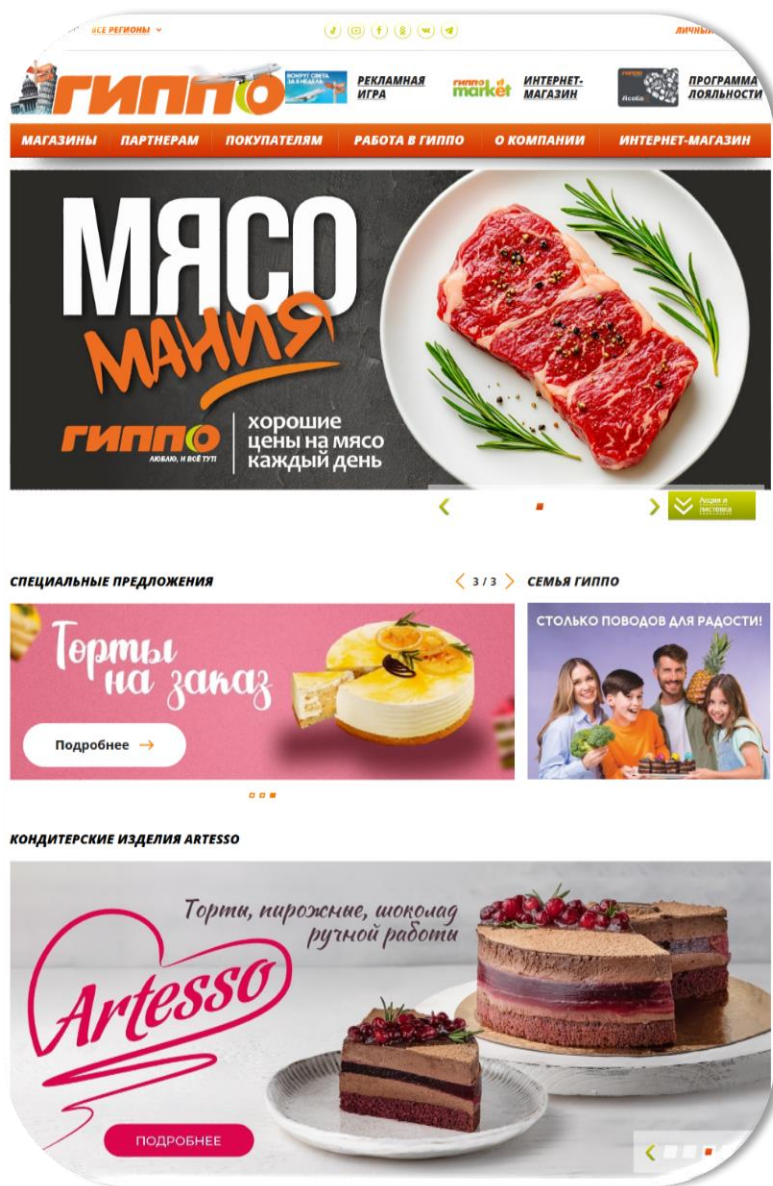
ВСЕ РЕГИОНЫ

ЛИЧНЫ

ГИППО

ВОКРУГ СВЕТА ЗА 8 НЕДЕЛЬ

РЕКЛАМНАЯ ИГРА

гиппо market

ИНТЕРНЕТ-МАГАЗИН

ПРОГРАММА ЛОЯЛЬНОСТИ

МАГАЗИНЫ | ПАРТНЕРАМ | ПОКУПАТЕЛЯМ | РАБОТА В ГИППО | О КОМПАНИИ | ИНТЕРНЕТ-МАГАЗИН

МЯСО МАНИЯ

ГИППО
ЛЮБЛЮ, И ВСЁ ТУТ!

хорошие цены на мясо каждый день

Акции и листовка

СПЕЦИАЛЬНЫЕ ПРЕДЛОЖЕНИЯ

3 / 3

СЕМЬЯ ГИППО

Торты на заказ

Подробнее →

СТОЛЬКО ПОВОДОВ ДЛЯ РАДОСТИ!

КОНДИТЕРСКИЕ ИЗДЕЛИЯ ARTESSO

Торты, пирожные, шоколад ручной работы

Artesso

ПОДРОБНЕЕ